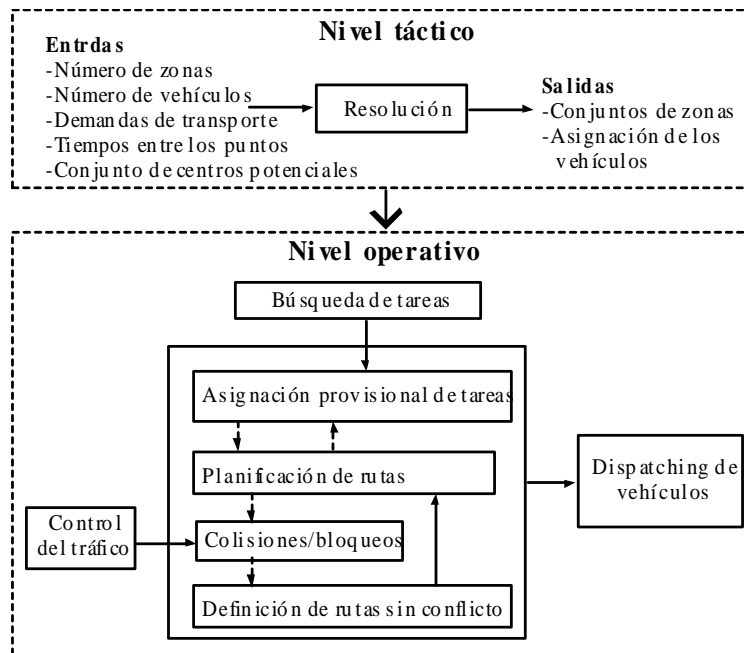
Nivel táctico

Entrdas
-Número de zonas
-Número de vehículos
-Demandas de transporte
-Tiempos entre los puntos
-Conjunto de centros potenciales

Resolución

Salidas
-Conjuntos de zonas
-Asignación de los vehículos

Nivel operativo

Búsqueda de tareas

Asignación provisional de tareas

Planificación de rutas

Colisiones/bloqueos

Definición de rutas sin conflicto

Control del tráfico

Dispatching de vehículos